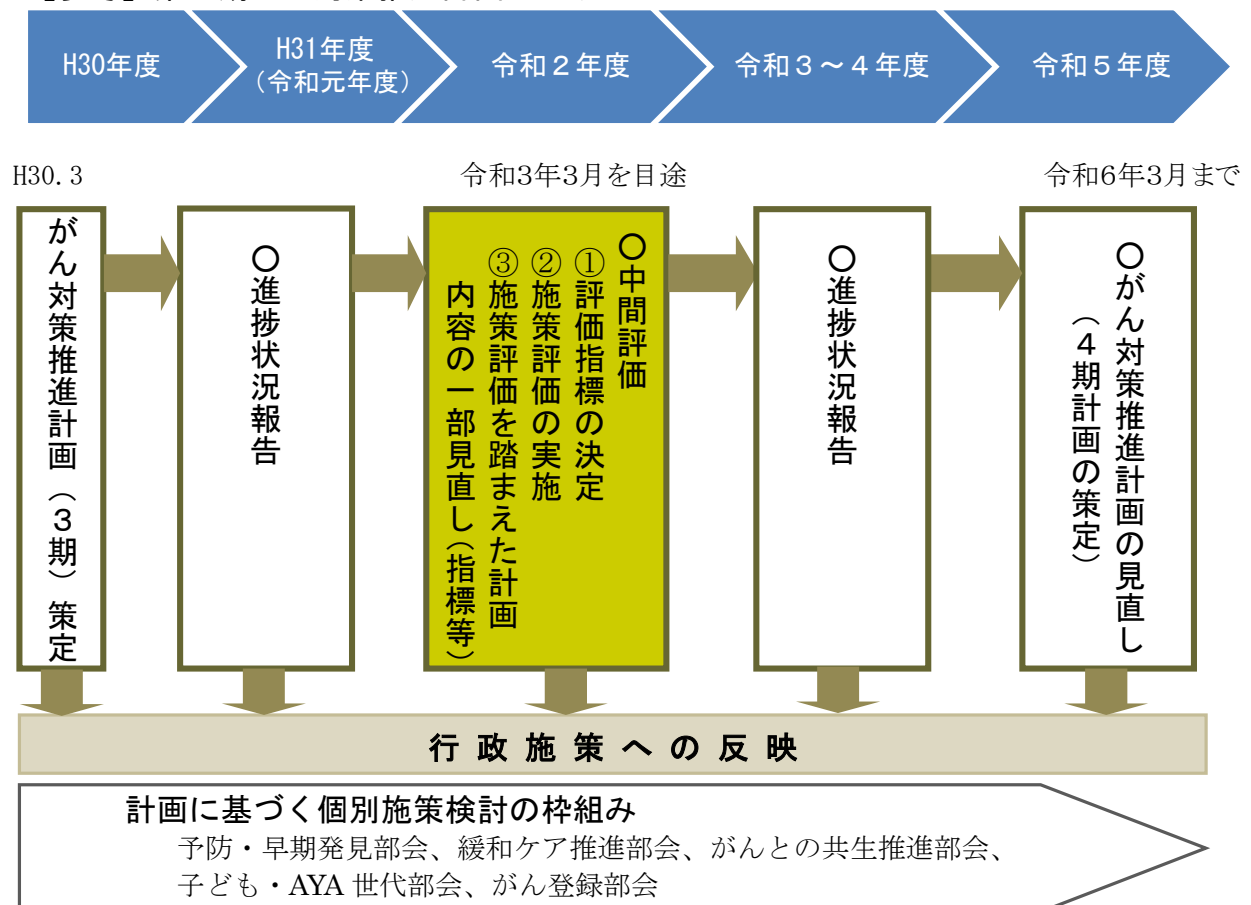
H30年度

H31年度
（令和元年度）

令和２年度

令和３～４年度

令和５年度

H30.3

令和3年3月を目途

令和6年3月まで

がん対策推進計画（３期）策定

○進捗状況報告

○中間評価
①評価指標の決定
②施策評価の実施
③施策評価を踏まえた計画内容の一部見直し（指標等）

○進捗状況報告

○がん対策推進計画の見直し
（４期計画の策定）

行政施策への反映

計画に基づく個別施策検討の枠組み
予防・早期発見部会、緩和ケア推進部会、がんとの共生推進部会、子ども・AYA 世代部会、がん登録部会